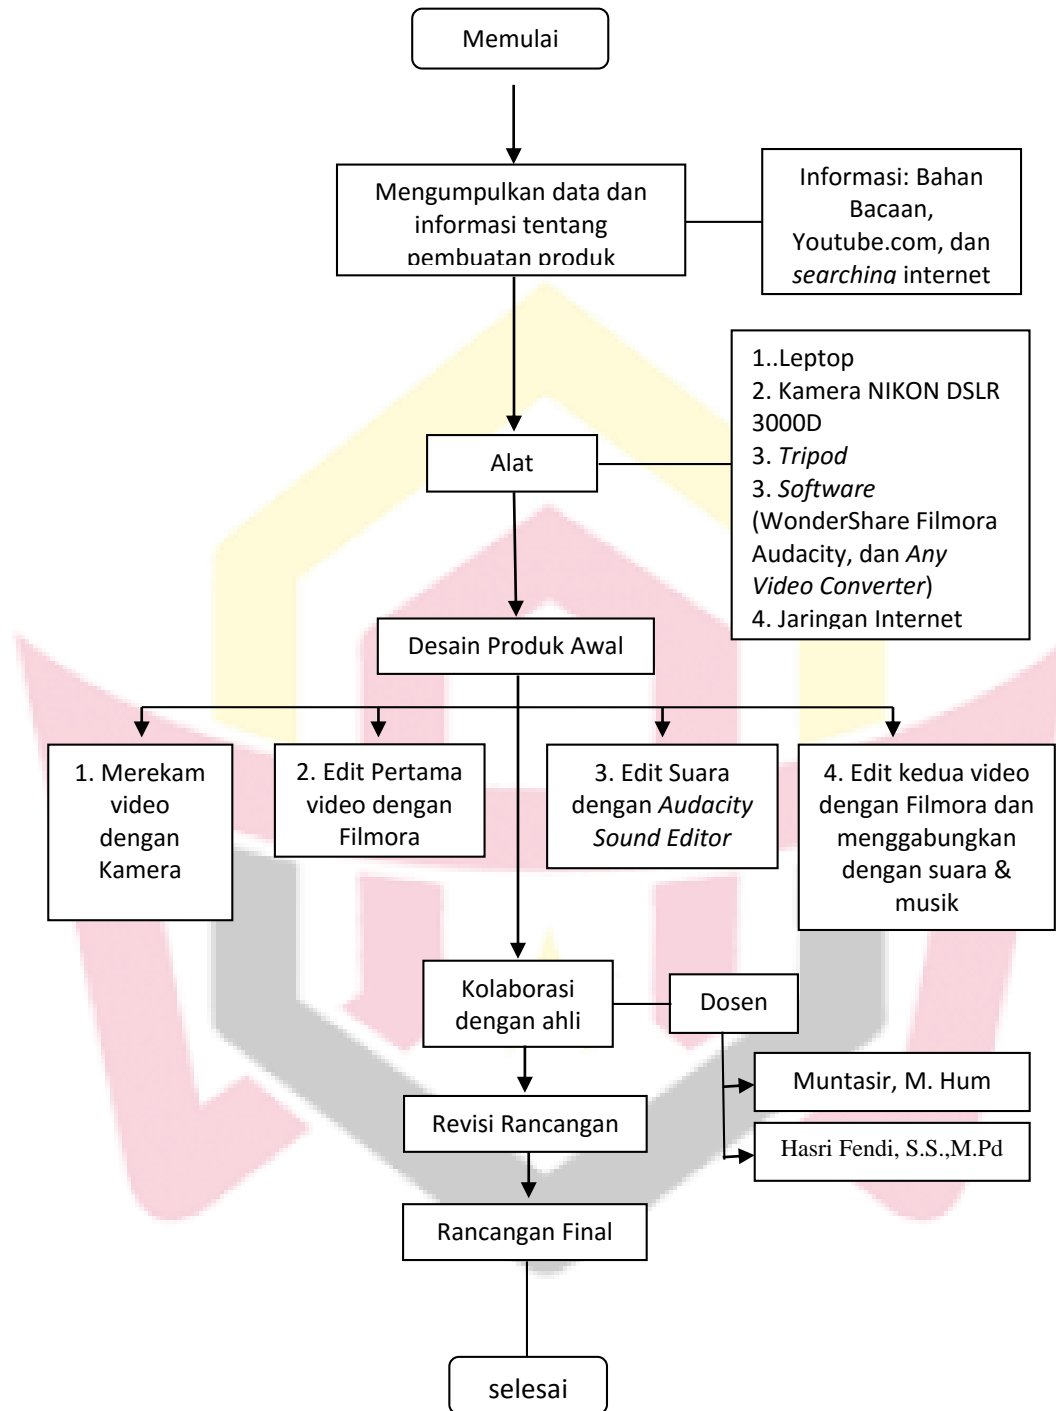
Memulai

Mengumpulkan data dan informasi tentang pembuatan produk

Informasi: Bahan Bacaan, Youtube.com, dan searching internet

1..Leptop
2. Kamera NIKON DSLR 3000D
3. Tripod
3. Software (WonderShare Filmora Audacity, dan Any Video Converter)
4. Jaringan Internet

Alat

Desain Produk Awal

1. Merekam video dengan Kamera

2. Edit Pertama video dengan Filmora

3. Edit Suara dengan Audacity Sound Editor

4. Edit kedua video dengan Filmora dan menggabungkan dengan suara & musik

Kolaborasi dengan ahli

Dosen

Muntasir, M. Hum

Hasri Fendi, S.S.,M.Pd

Revisi Rancangan

Rancangan Final

selesai